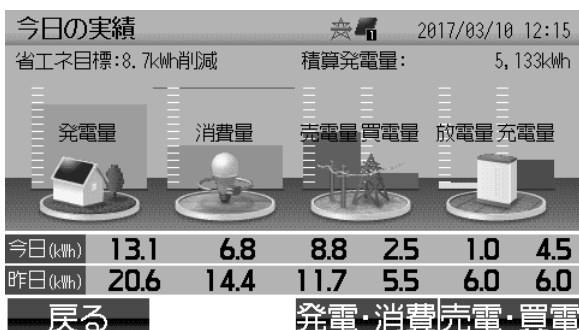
今日の実績 2017/03/10 12:15

省エネ目標:8.7kWh削減 積算発電量: 5,133kWh

発電量 消費量 売電量 買電量 放電量 充電量

| | | | | | | |
|---|---|---|---|---|---|---|
| 今日(kWh) | 13.1 | 6.8 | 8.8 | 2.5 | 1.0 | 4.5 |
| 昨日(kWh) | 20.6 | 14.4 | 11.7 | 5.5 | 6.0 | 6.0 |

戻る 発電・消費 売電・買電